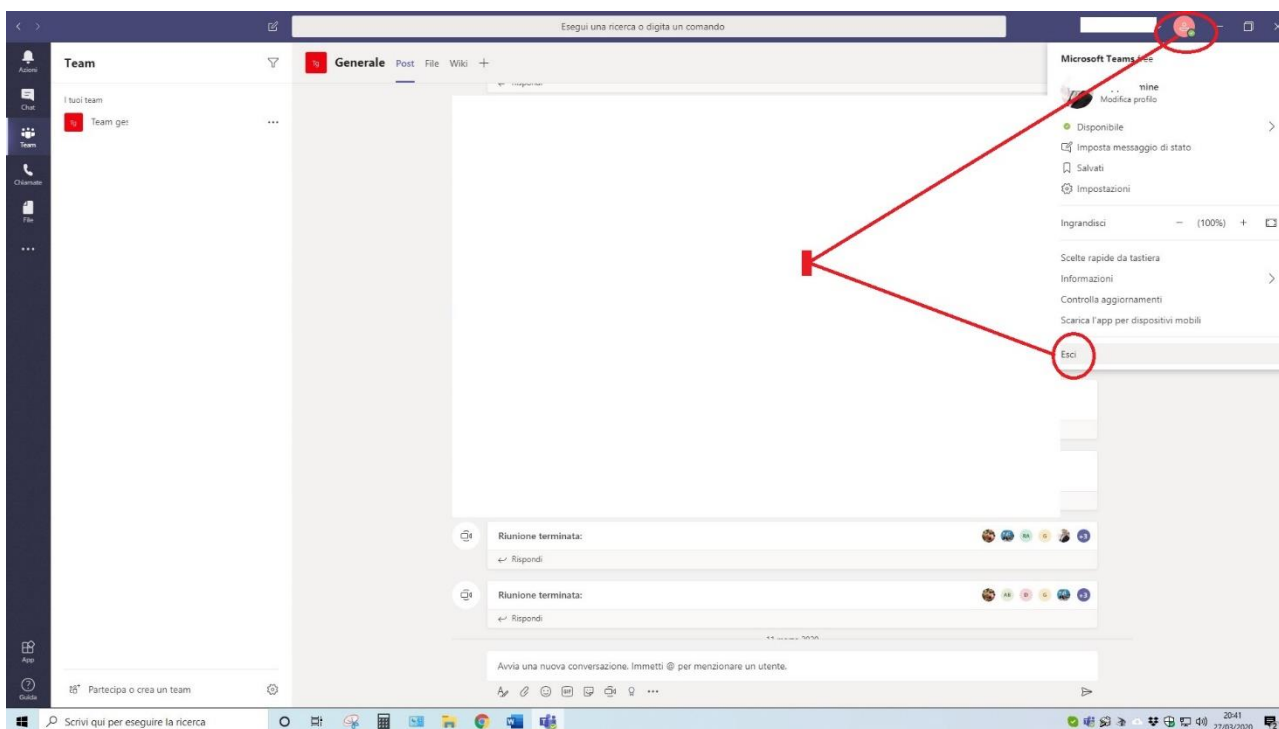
Esegui una ricerca o digita un comando

Azioni
Chat
Team
Chiamate
File
...
App
Guida

Team

I tuoi team

Team ges ...

Partecipa o crea un team

Generale Post File Wiki +

Rispondi

Riunione terminata:

Rispondi

Riunione terminata:

Rispondi

Avvia una nuova conversazione. Immetti @ per menzionare un utente.

Microsoft Teams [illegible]

mine
Modifica profilo

Disponibile
Imposta messaggio di stato
Salvati
Impostazioni

Ingrandisci − (100%) +

Scelte rapide da tastiera
Informazioni
Controlla aggiornamenti
Scarica l'app per dispositivi mobili

Esci

Scrivi qui per eseguire la ricerca

20:41
27/03/2020